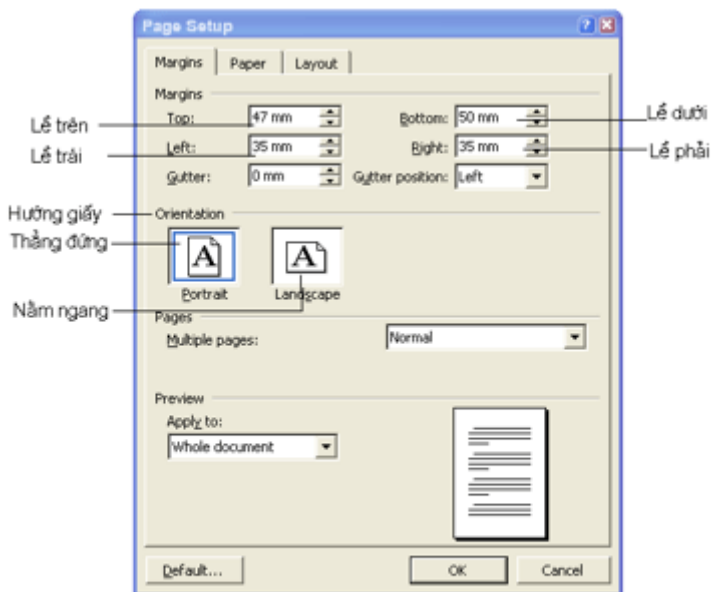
Page Setup

Margins | Paper | Layout

Margins

Lề trên
Top: 47 mm
Bottom: 50 mm
Lề dưới

Lề trái
Left: 35 mm
Right: 35 mm
Lề phải

Gutter: 0 mm
Gutter position: Left

Hướng giấy
Orientation

Thẳng đứng
A
Portrait
A
Landscape

Nằm ngang

Pages
Multiple pages: Normal

Preview
Apply to:
Whole document

Default... OK Cancel